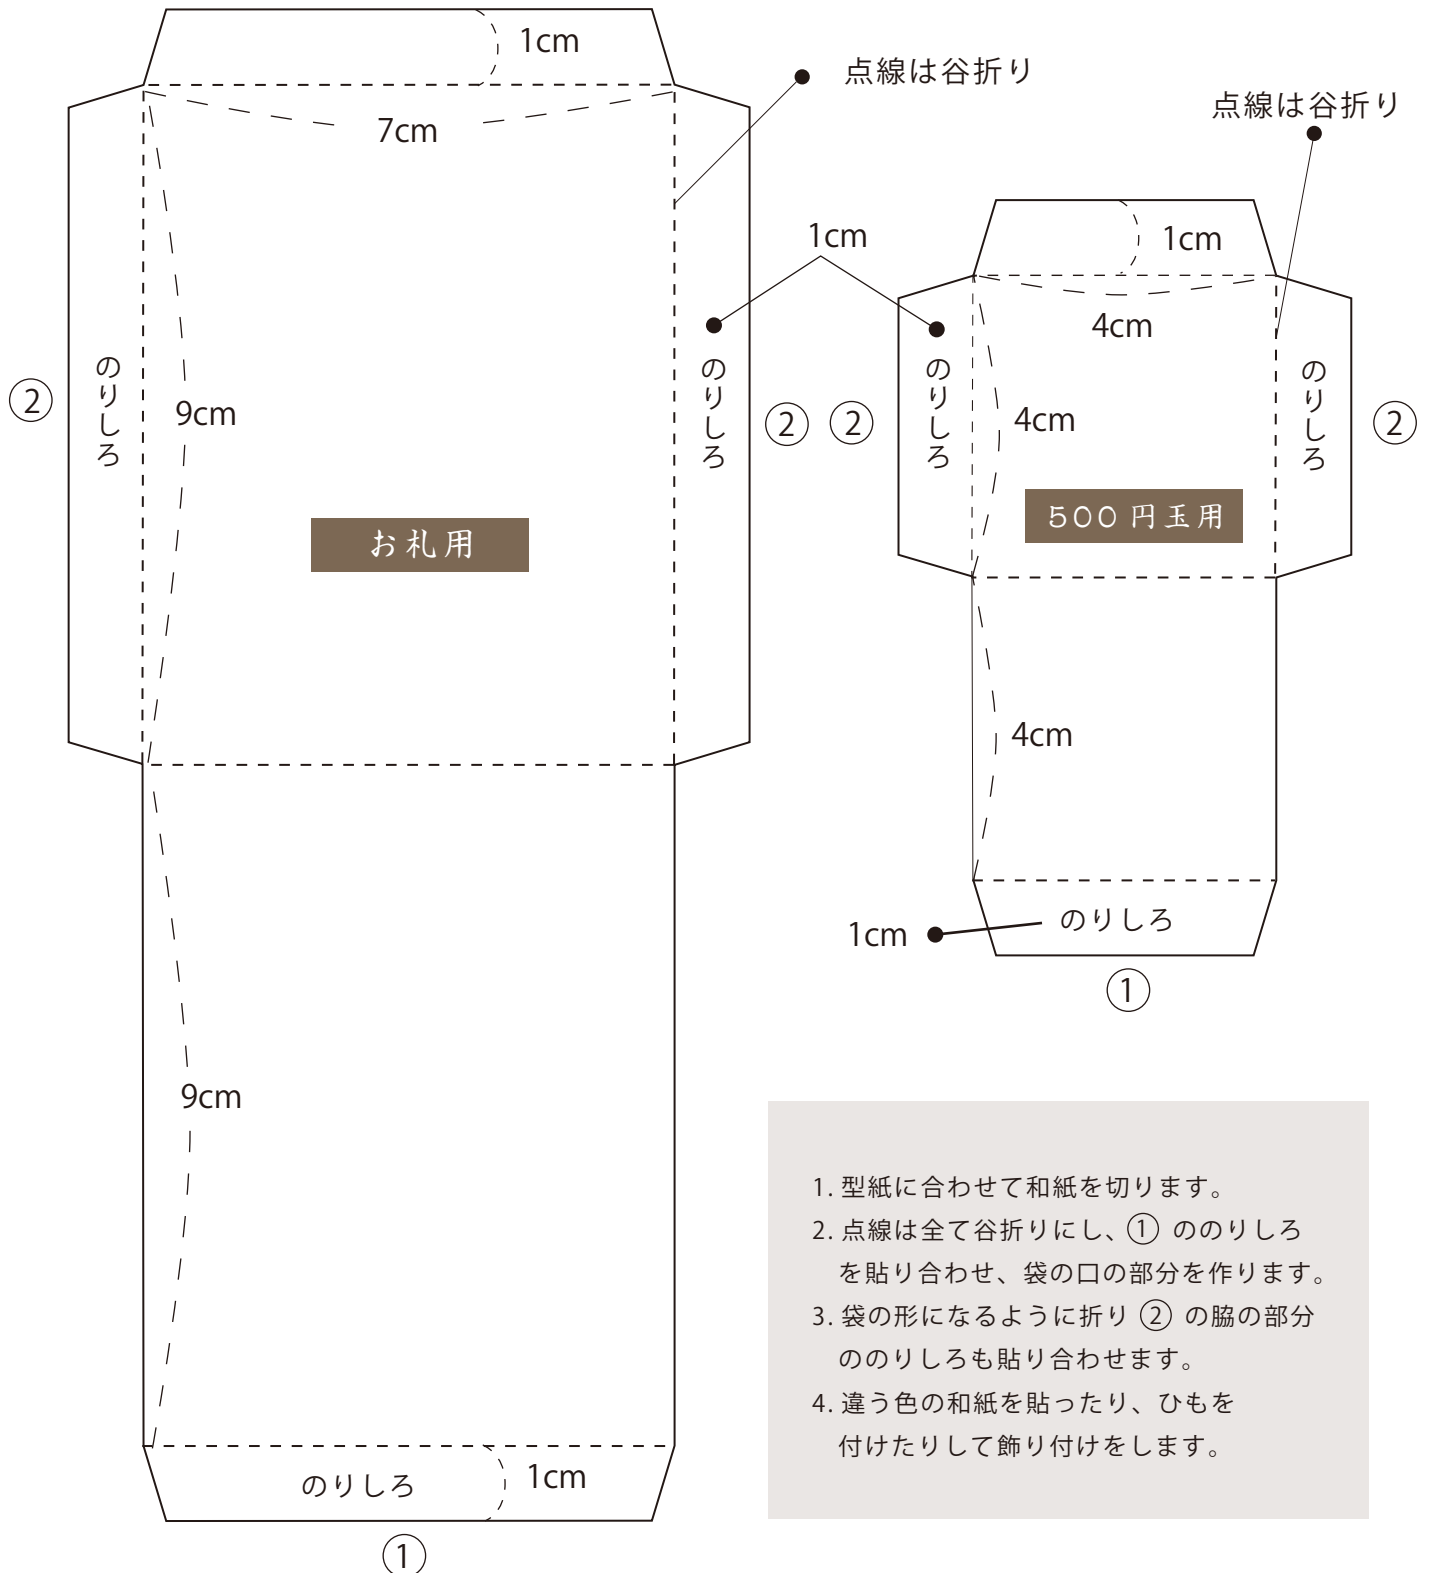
1cm

点線は谷折り

7cm

点線は谷折り

1cm

1cm

4cm

②

のりしろ

9cm

のりしろ

②

②

のりしろ

4cm

のりしろ

②

お札用

500円玉用

4cm

1cm

のりしろ

①

9cm

1. 型紙に合わせて和紙を切ります。
2. 点線は全て谷折りにし、① ののりしろを貼り合わせ、袋の口の部分を作ります。
3. 袋の形になるように折り ② の脇の部分ののりしろも貼り合わせます。
4. 違う色の和紙を貼ったり、ひもを付けたりして飾り付けをします。

のりしろ

1cm

①